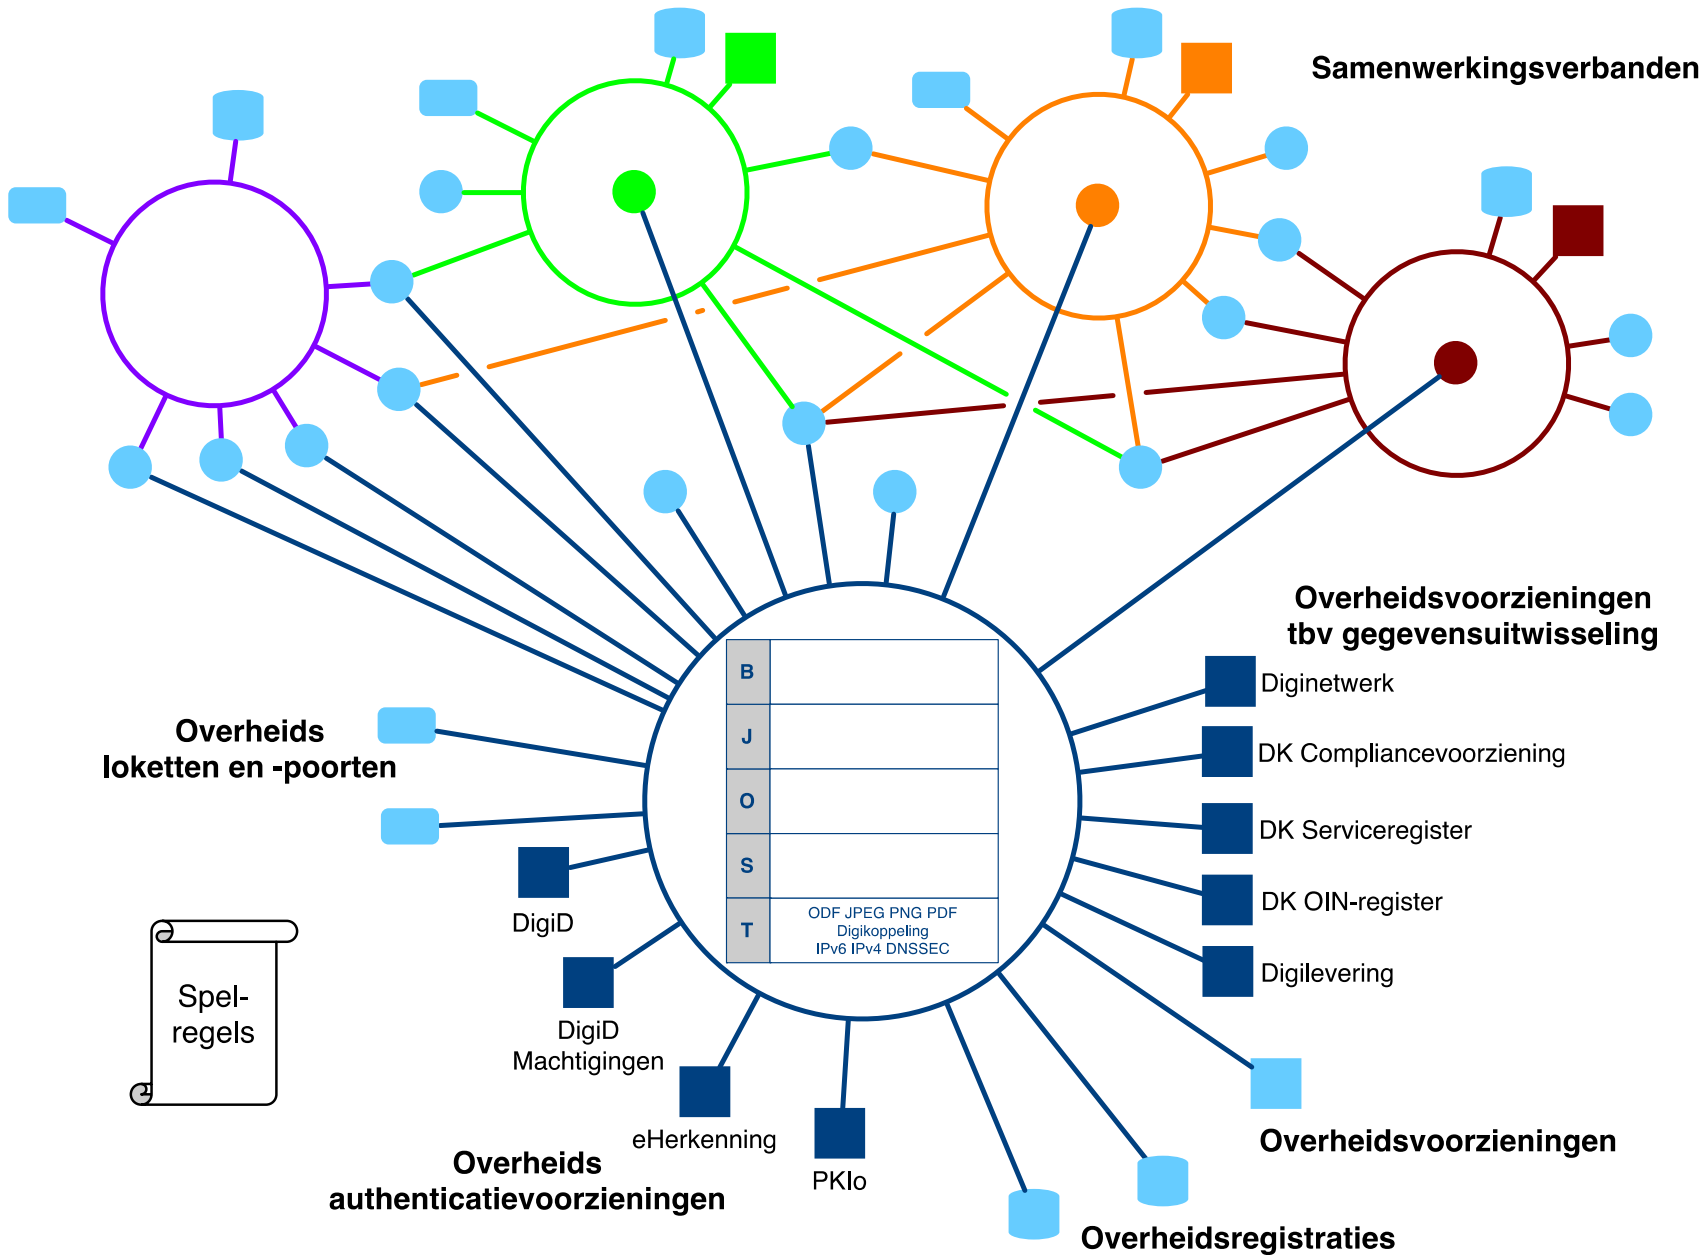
Samenwerkingsverbanden

Overheidsvoorzieningen tbv gegevensuitwisseling

Diginetwerk
DK Compliancevoorziening
DK Serviceregister
DK OIN-register
Digilevering

Overheids loketten en -poorten

| B | |
|---|---|
| J | |
| O | |
| S | |
| T | ODF JPEG PNG PDF Digikoppeling IPv6 IPv4 DNSSEC |

DigiD
DigiD Machtigingen
eHerkenning
PKIo

Spel-regels

Overheids authenticatievoorzieningen

Overheidsvoorzieningen

Overheidsregistraties